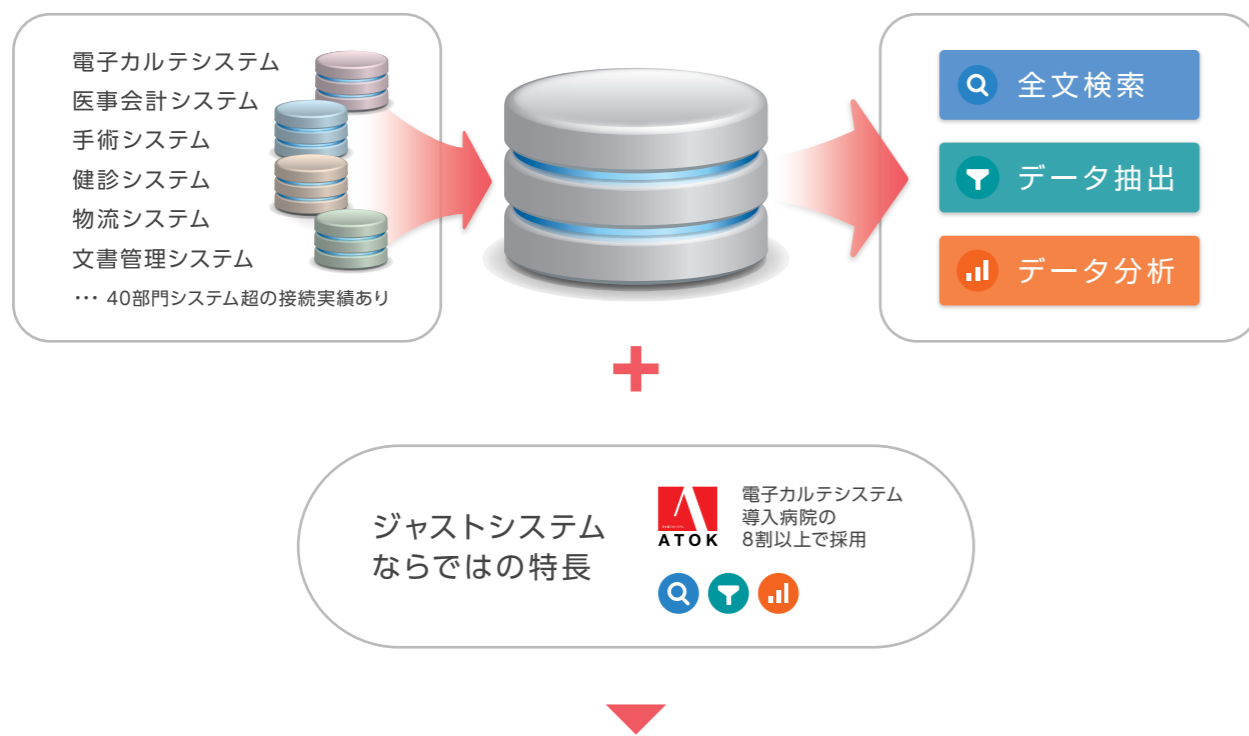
電子カルテシステム
医事会計システム
手術システム
健診システム
物流システム
文書管理システム
… 40部門システム超の接続実績あり

全文検索
データ抽出
データ分析

+

ジャストシステム
ならではの特長

ATOK

電子カルテシステム
導入病院の
8割以上で採用